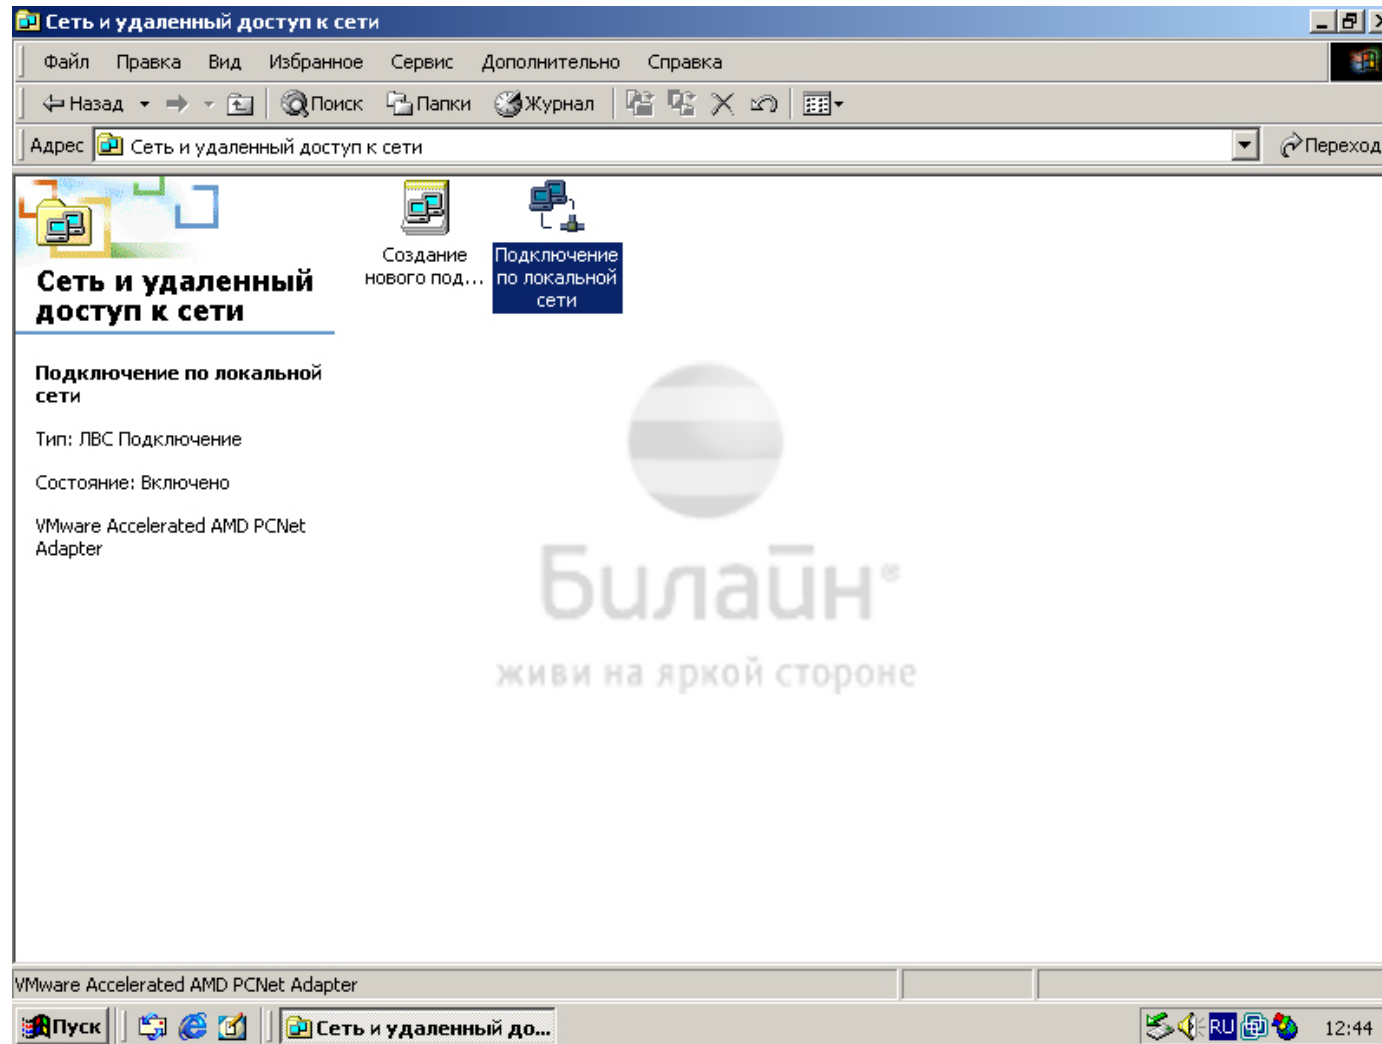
Сеть и удаленный доступ к сети

Файл Правка Вид Избранное Сервис Дополнительно Справка

Назад Поиск Папки Журнал

Адрес Сеть и удаленный доступ к сети

Переход

Сеть и удаленный доступ к сети

Подключение по локальной сети

Тип: ЛВС Подключение

Состояние: Включено

VMware Accelerated AMD PCNet Adapter

Создание нового под...

Подключение по локальной сети

Билайн®

живи на яркой стороне

VMware Accelerated AMD PCNet Adapter

Пуск

Сеть и удаленный до...

RU

12:44